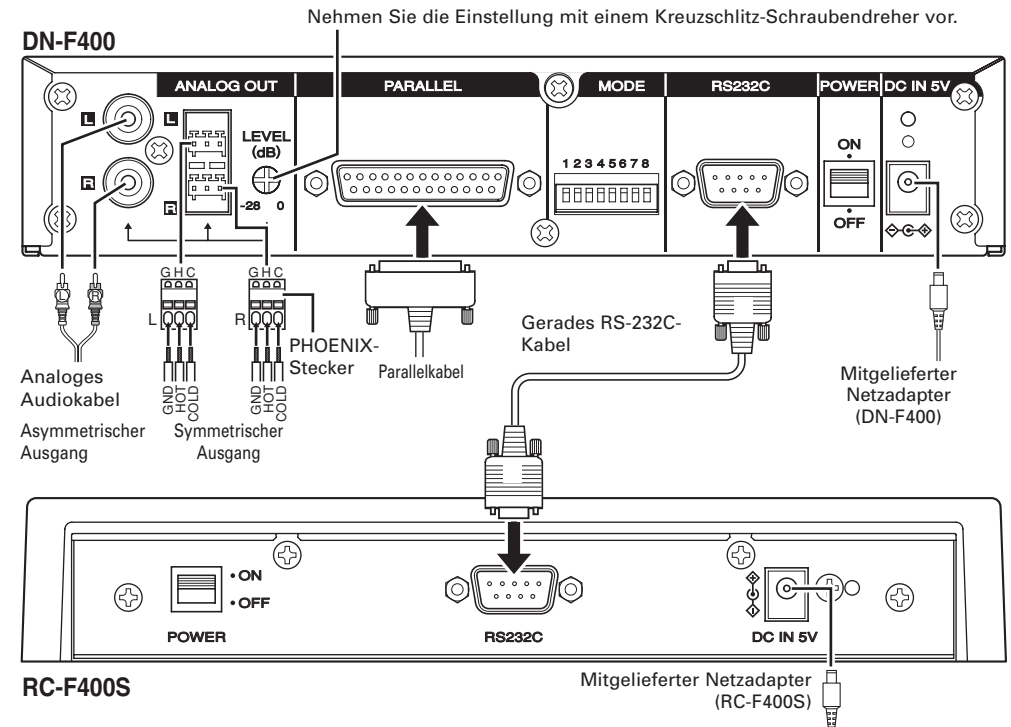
Nehmen Sie die Einstellung mit einem Kreuzschlitz-Schraubendreher vor.

DN-F400

ANALOG OUT

L

R

L

R

LEVEL (dB)

-28 0

PARALLEL

MODE

1 2 3 4 5 6 7 8

RS232C

POWER

ON

OFF

DC IN 5V

G H C

L

G H C

R

GND HOT COLD

GND HOT COLD

PHOENIX-Stecker

Parallelkabel

Gerades RS-232C-Kabel

Analoges Audiokabel

Asymmetrischer Ausgang

Symmetrischer Ausgang

Mitgelieferter Netzadapter (DN-F400)

• ON

• OFF

POWER

RS232C

DC IN 5V

RC-F400S

Mitgelieferter Netzadapter (RC-F400S)